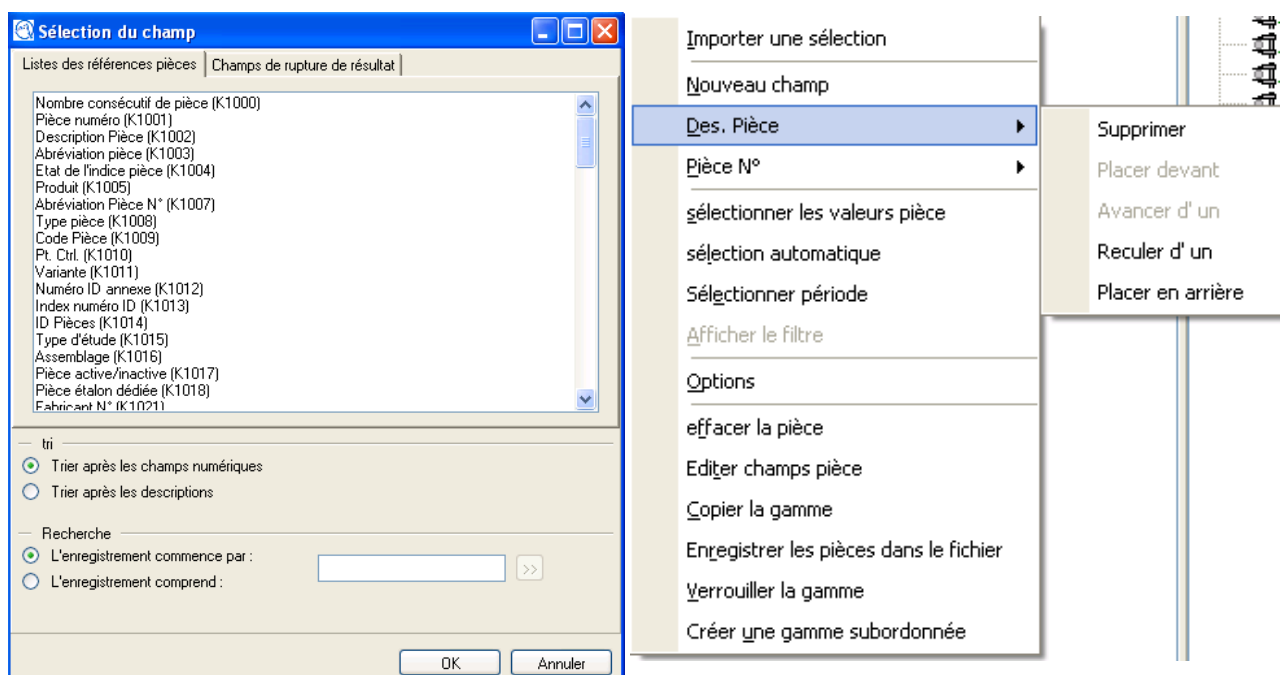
Sélection du champ

Listes des références pièces | Champs de rupture de résultat

Nombre consécutif de pièce (K1000)
Pièce numéro (K1001)
Description Pièce (K1002)
Abréviation pièce (K1003)
Etat de l'indice pièce (K1004)
Produit (K1005)
Abréviation Pièce N° (K1007)
Type pièce (K1008)
Code Pièce (K1009)
Pt. Ctrl. (K1010)
Variante (K1011)
Numéro ID annexe (K1012)
Index numéro ID (K1013)
ID Pièces (K1014)
Type d'étude (K1015)
Assemblage (K1016)
Pièce active/inactive (K1017)
Pièce étalon dédiée (K1018)
Fabricant N° (K1021)

tri
Trier après les champs numériques
Trier après les descriptions

Recherche
L'enregistrement commence par :
L'enregistrement comprend :
>>

OK
Annuler

Importer une sélection
Nouveau champ
Des. Pièce
Pièce N°
sélectionner les valeurs pièce
sélection automatique
Sélectionner période
Afficher le filtre
Options
effacer la pièce
Editer champs pièce
Copier la gamme
Enregistrer les pièces dans le fichier
Verrouiller la gamme
Créer une gamme subordonnée

Supprimer
Placer devant
Avancer d' un
Reculer d' un
Placer en arrière